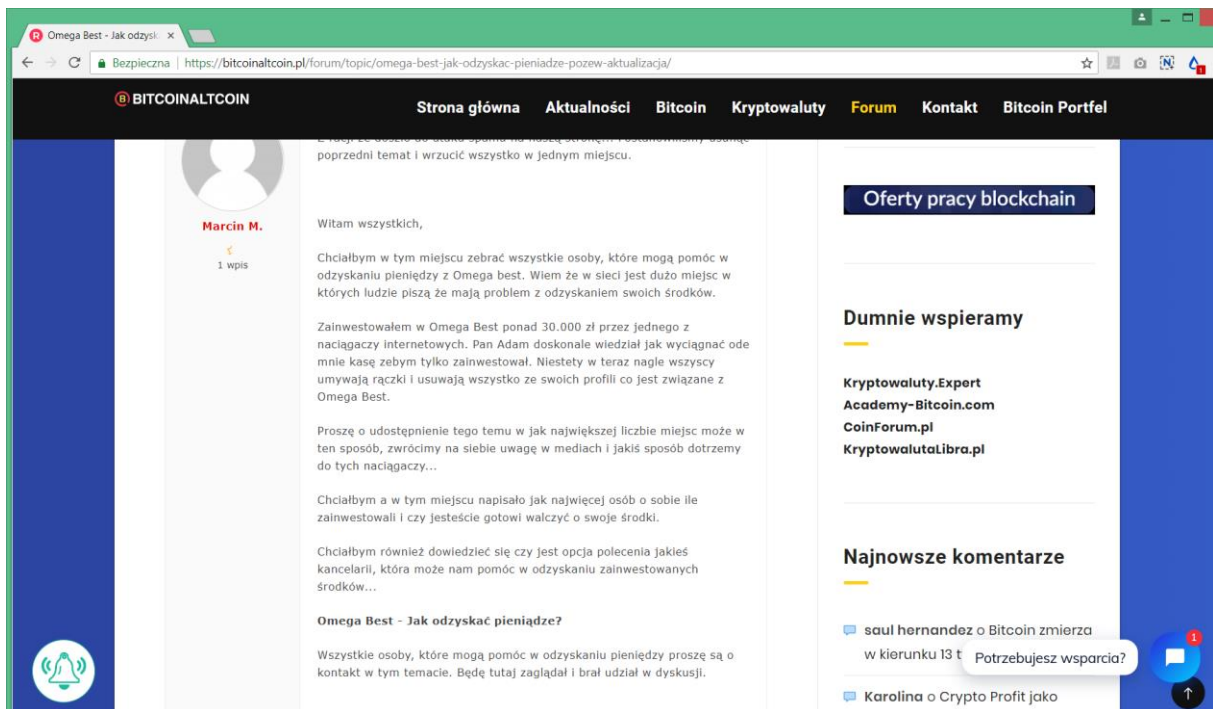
Omega Best - Jak odzysk ×

Bezpieczna | https://bitcoinaltcoin.pl/forum/topic/omega-best-jak-odzyskac-pieniadze-pozew-aktualizacja/

BITCOINALTCOIN

Strona główna Aktualności Bitcoin Kryptowaluty Forum Kontakt Bitcoin Portfel

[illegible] poprzedni temat i wrzucić wszystko w jednym miejscu.

Marcin M.

1 wpis

Witam wszystkich,

Chciałbym w tym miejscu zebrać wszystkie osoby, które mogą pomóc w odzyskaniu pieniędzy z Omega best. Wiem że w sieci jest dużo miejsc w których ludzie piszą że mają problem z odzyskaniem swoich środków.

Zainwestowałem w Omega Best ponad 30.000 zł przez jednego z naciągaczy internetowych. Pan Adam doskonale wiedział jak wyciągnąć ode mnie kasę zebym tylko zainwestował. Niestety w teraz nagle wszyscy umywają rączki i usuwają wszystko ze swoich profili co jest związane z Omega Best.

Proszę o udostępnienie tego temu w jak największej liczbie miejsc może w ten sposób, zwrócimy na siebie uwagę w mediach i jakiś sposób dotrzemy do tych naciągaczy...

Chciałbym a w tym miejscu napisało jak najwięcej osób o sobie ile zainwestowali i czy jesteście gotowi walczyć o swoje środki.

Chciałbym również dowiedzieć się czy jest opcja polecenia jakieś kancelarii, która może nam pomóc w odzyskaniu zainwestowanych środków...

Omega Best - Jak odzyskać pieniądze?

Wszystkie osoby, które mogą pomóc w odzyskaniu pieniędzy proszę są o kontakt w tym temacie. Będę tutaj zaglądał i brał udział w dyskusji.

Oferty pracy blockchain

Dumnie wspieramy

Kryptowaluty.Expert
Academy-Bitcoin.com
CoinForum.pl
KryptowalutaLibra.pl

Najnowsze komentarze

saul hernandez o Bitcoin zmierza w kierunku 13 t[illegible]

Potrzebujesz wsparcia?

1

Karolina o Crypto Profit jako